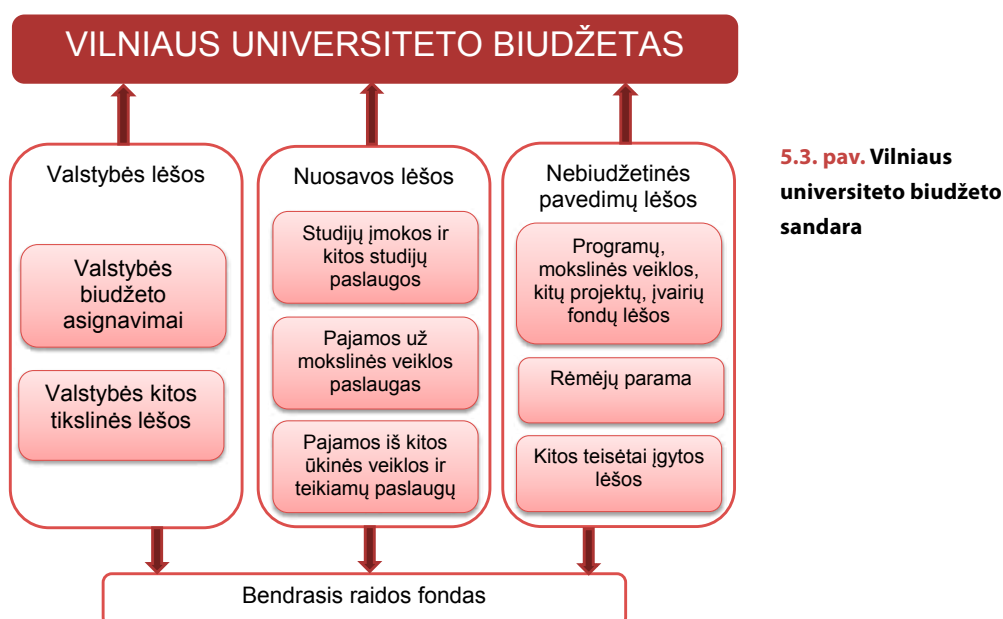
VILNIAUS UNIVERSITETO BIUDŽETAS

Valstybės lėšos

Valstybės biudžeto asignavimai

Valstybės kitos tikslinės lėšos

Nuosavos lėšos

Studijų įmokos ir kitos studijų paslaugos

Pajamos už mokslinės veiklos paslaugas

Pajamos iš kitos ūkinės veiklos ir teikiamų paslaugų

Nebiudžetinės pavedimų lėšos

Programų, mokslinės veiklos, kitų projektų, įvairių fondų lėšos

Rėmėjų parama

Kitos teisėtai įgytos lėšos

Bendrasis raidos fondas

5.3. pav. Vilniaus universiteto biudžeto sandara